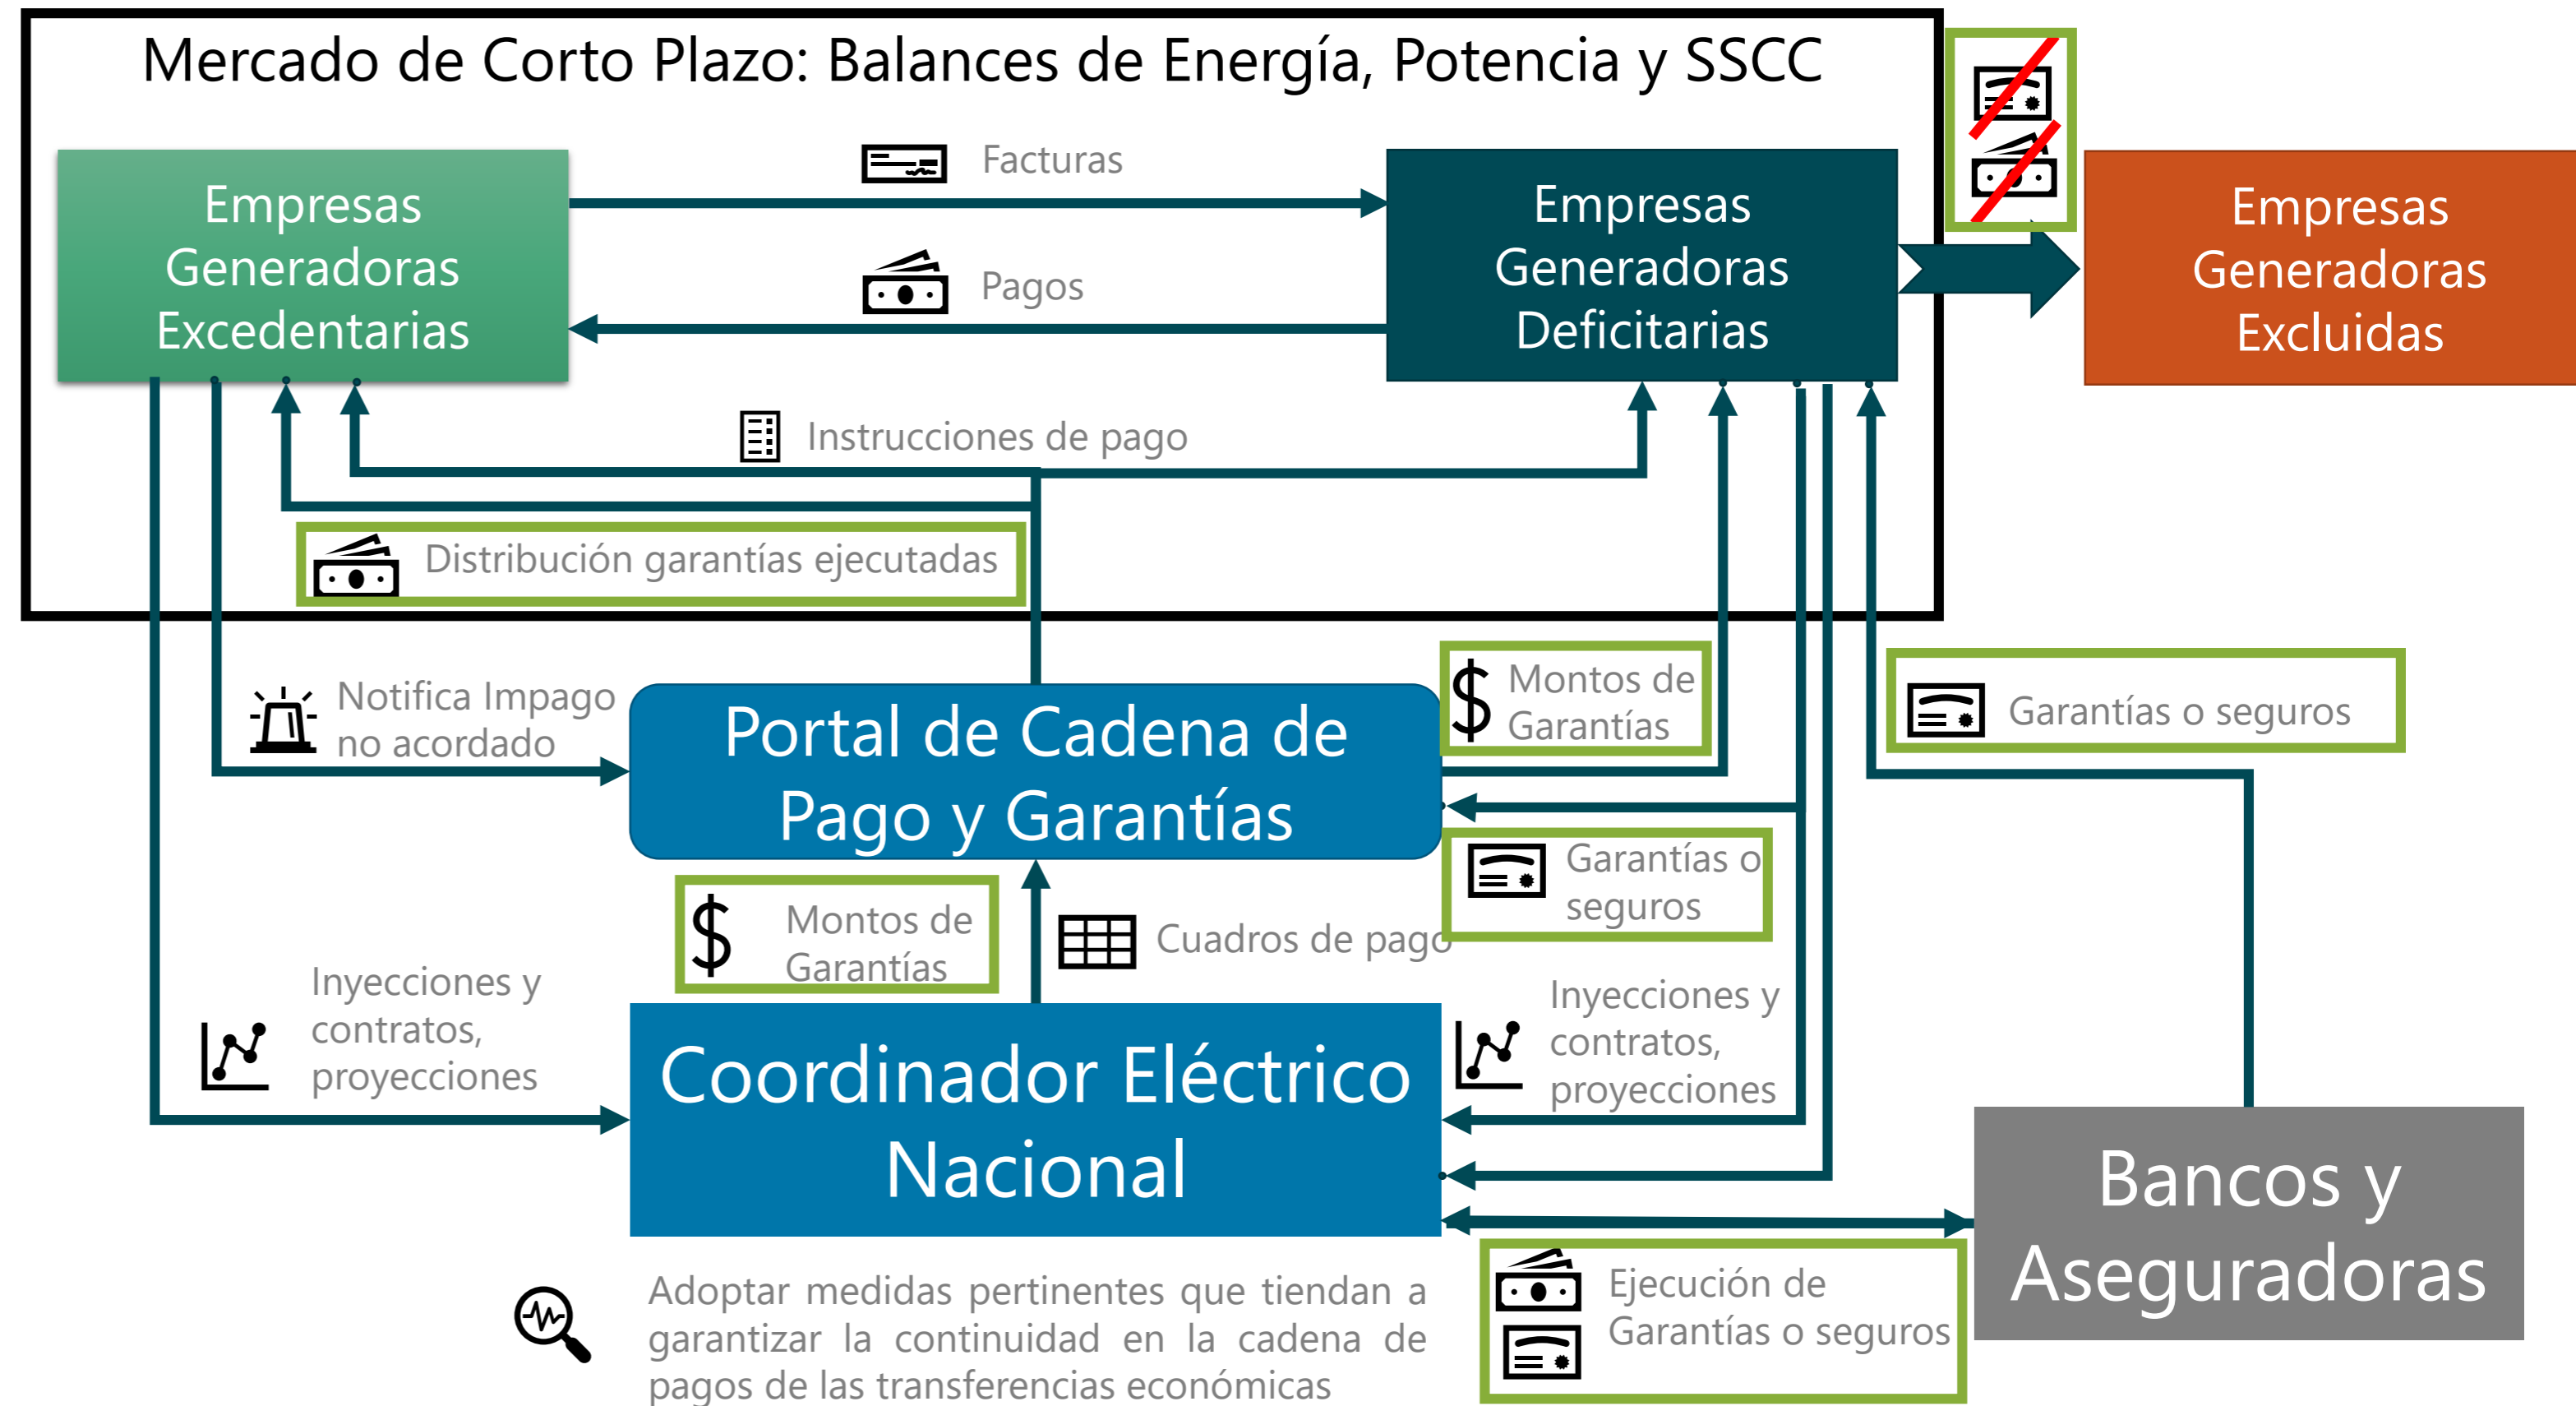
Mercado de Corto Plazo: Balances de Energía, Potencia y SSCC

Empresas Generadoras Excedentarias

Facturas

Pagos

Empresas Generadoras Deficitarias

Empresas Generadoras Excluidas

Instrucciones de pago

Distribución garantías ejecutadas

Notifica Impago no acordado

Portal de Cadena de Pago y Garantías

Montos de Garantías

Garantías o seguros

Garantías o seguros

Montos de Garantías

Cuadros de pago

Inyecciones y contratos, proyecciones

Inyecciones y contratos, proyecciones

Coordinador Eléctrico Nacional

Bancos y Aseguradoras

Adoptar medidas pertinentes que tiendan a garantizar la continuidad en la cadena de pagos de las transferencias económicas

Ejecución de Garantías o seguros